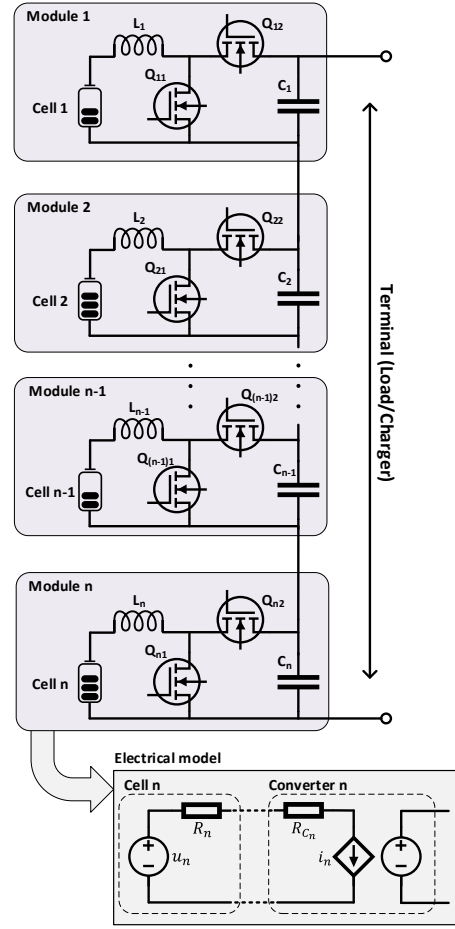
Module 1

$L_1$

$Q_{12}$

$Q_{11}$

Cell 1

$C_1$

Module 2

$L_2$

$Q_{22}$

$Q_{21}$

Cell 2

$C_2$

Terminal (Load/Charger)

Module n-1

$L_{n-1}$

$Q_{(n-1)2}$

$Q_{(n-1)1}$

Cell n-1

$C_{n-1}$

Module n

$L_n$

$Q_{n2}$

$Q_{n1}$

Cell n

$C_n$

Electrical model

Cell n

Converter n

$R_n$

$R_{C_n}$

$u_n$

$i_n$

+

−

+

−